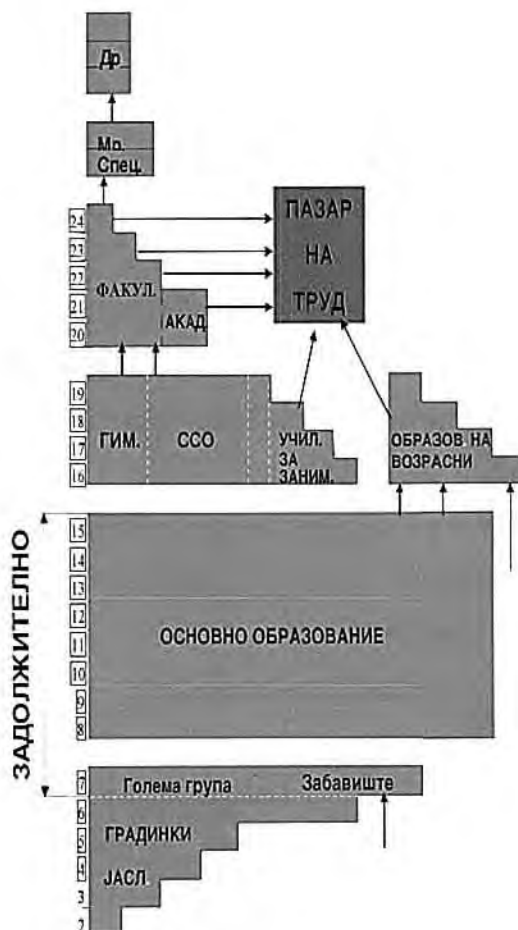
Др

Мр.
Спец.

24
23
22
21
20
ФАКУЛ.
АКАД

ПАЗАР
НА
ТРУД

19
18
17
16
ГИМ.
ССО
УЧИЛ.
ЗА
ЗАНИМ.

ОБРАЗОВ. НА
ВОЗРАСНИ

ЗАДОЛЖИТЕЛНО

15
14
13
12
11
10
9
8
ОСНОВНО ОБРАЗОВАНИЕ

7
Голема група
Забавиште
6
5
ГРАДИНКИ
4
ЈАСЛ
3
2